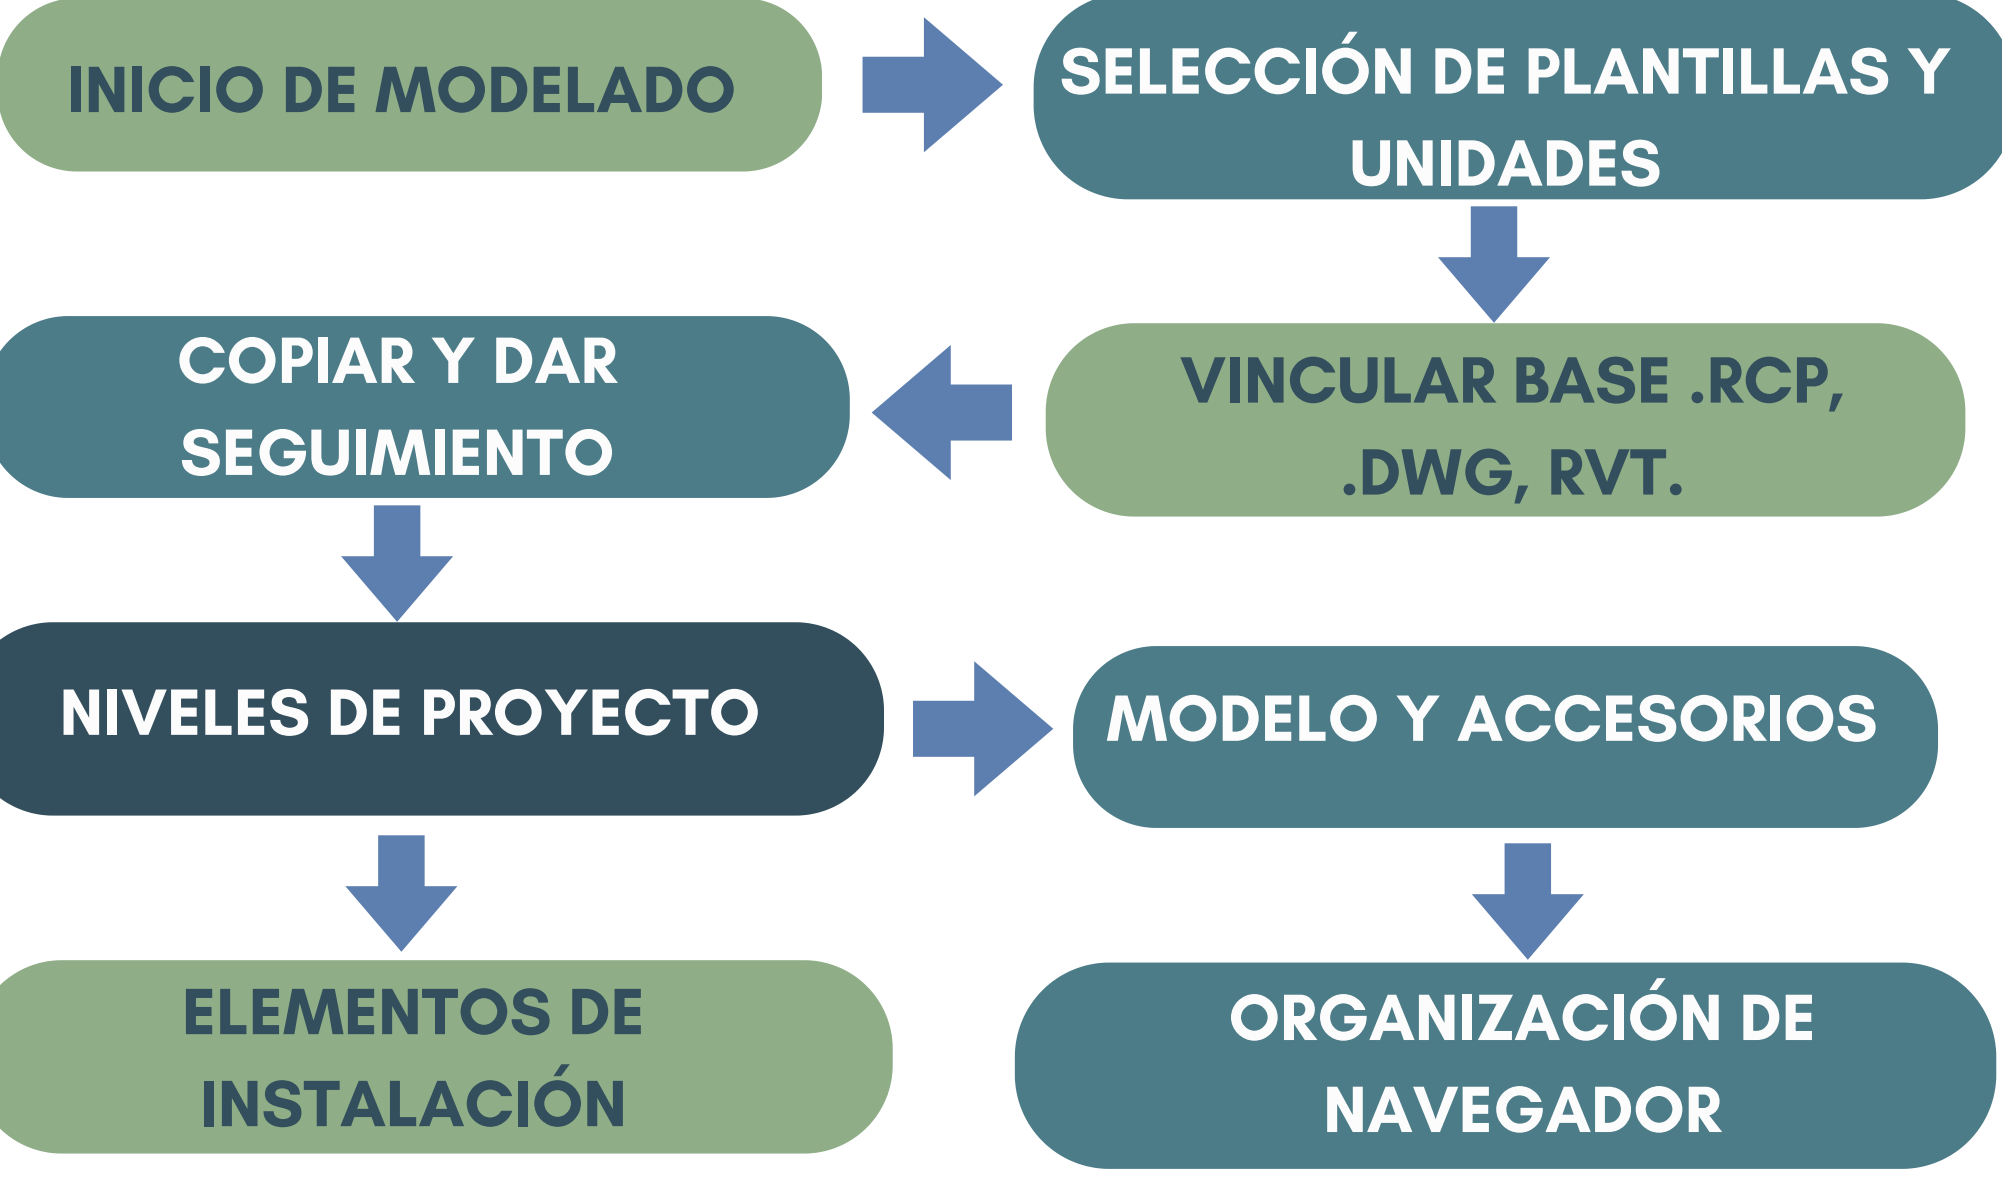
INICIO DE MODELADO

SELECCIÓN DE PLANTILLAS Y UNIDADES

VINCULAR BASE .RCP, .DWG, RVT.

COPIAR Y DAR SEGUIMIENTO

NIVELES DE PROYECTO

MODELO Y ACCESORIOS

ELEMENTOS DE INSTALACIÓN

ORGANIZACIÓN DE NAVEGADOR